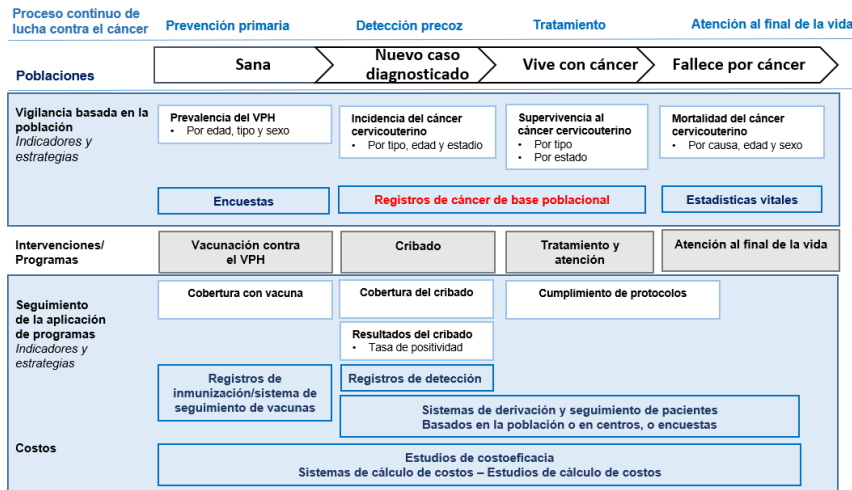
Proceso continuo de lucha contra el cáncer

Prevención primaria

Detección precoz

Tratamiento

Atención al final de la vida

Poblaciones

Sana

Nuevo caso diagnosticado

Vive con cáncer

Fallece por cáncer

Vigilancia basada en la población
Indicadores y estrategias

Prevalencia del VPH
• Por edad, tipo y sexo

Incidencia del cáncer cervicouterino
• Por tipo, edad y estadio

Supervivencia al cáncer cervicouterino
• Por tipo
• Por estado

Mortalidad del cáncer cervicouterino
• Por causa, edad y sexo

Encuestas

Registros de cáncer de base poblacional

Estadísticas vitales

Intervenciones/ Programas

Vacunación contra el VPH

Cribado

Tratamiento y atención

Atención al final de la vida

Seguimiento de la aplicación de programas
Indicadores y estrategias

Cobertura con vacuna

Cobertura del cribado

Cumplimiento de protocolos

Resultados del cribado
• Tasa de positividad

Registros de inmunización/sistema de seguimiento de vacunas

Registros de detección

Sistemas de derivación y seguimiento de pacientes
Basados en la población o en centros, o encuestas

Costos

Estudios de costoeficacia
Sistemas de cálculo de costos – Estudios de cálculo de costos